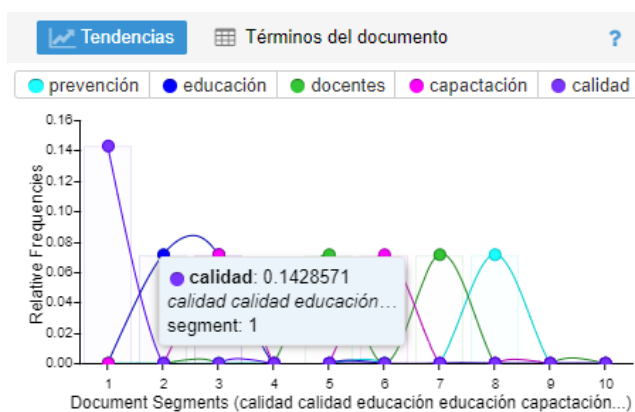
Tendencias
Términos del documento
?

prevención
educación
docentes
capactación
calidad

0.16
0.14
0.12
0.10
0.08
0.06
0.04
0.02
0.00

Relative Frequencies

calidad: 0.1428571
calidad calidad educación…
segment: 1

1
2
3
4
5
6
7
8
9
10

Document Segments (calidad calidad educación educación capactación...)